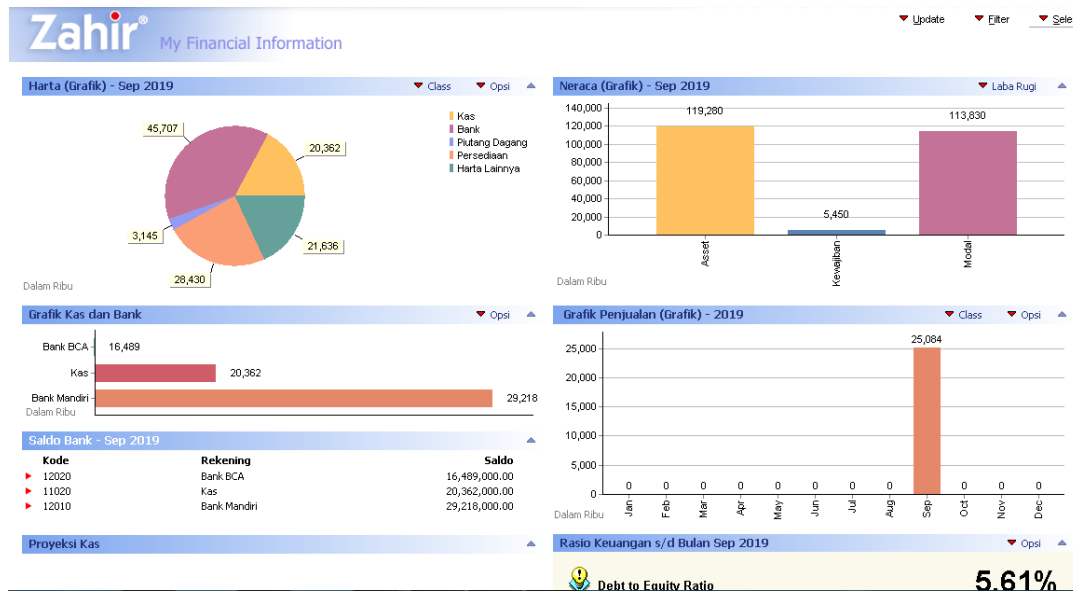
Zahir®
My Financial Information

Update Filter Sele

Harta (Grafik) - Sep 2019
Class Opsi

45,707
20,362
3,145
21,636
28,430

Kas
Bank
Piutang Dagang
Persediaan
Harta Lainnya

Dalam Ribu

Neraca (Grafik) - Sep 2019
Laba Rugi

140,000
120,000
100,000
80,000
60,000
40,000
20,000
0

119,280
5,450
113,830

Asset
Kewajiban
Modal

Dalam Ribu

Grafik Kas dan Bank
Opsi

Bank BCA 16,489
Kas 20,362
Bank Mandiri 29,218
Dalam Ribu

Saldo Bank - Sep 2019

| Kode | Rekening | Saldo |
|---|---|---|
| 12020 | Bank BCA | 16,489,000.00 |
| 11020 | Kas | 20,362,000.00 |
| 12010 | Bank Mandiri | 29,218,000.00 |

Grafik Penjualan (Grafik) - 2019
Class Opsi

25,000
20,000
15,000
10,000
5,000
0

0 0 0 0 0 0 0 0 25,084 0 0 0

Jan Feb Mar Apr May Jun Jul Aug Sep Oct Nov Dec

Dalam Ribu

Proyeksi Kas

Rasio Keuangan s/d Bulan Sep 2019
Opsi

Debt to Equity Ratio
5.61%